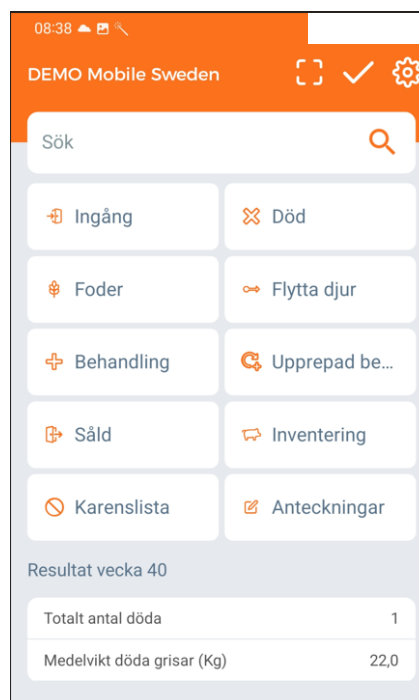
08:38

DEMO Mobile Sweden

Sök

Ingång

Död

Foder

Flytta djur

Behandling

Upprepad be...

Såld

Inventering

Karenslista

Anteckningar

Resultat vecka 40

| Totalt antal döda | 1 |
|---|---|
| Medelvikt döda grisar (Kg) | 22,0 |